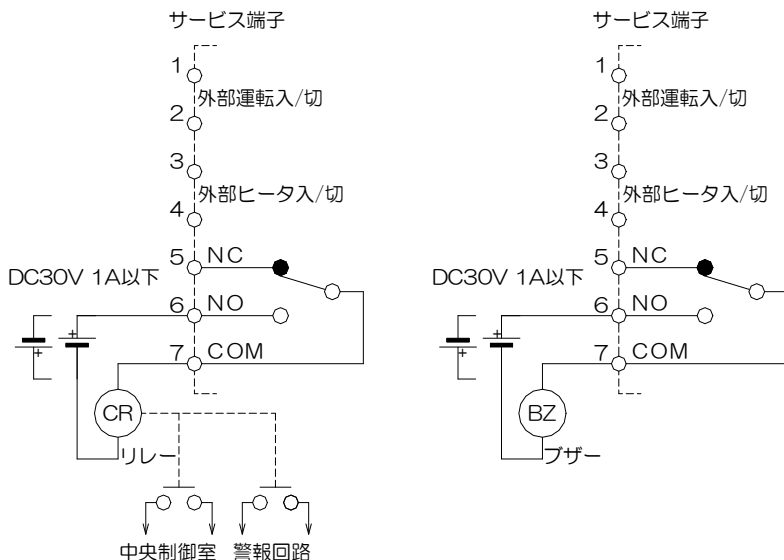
サービス端子

1
外部運転入/切
2

3
外部ヒータ入/切
4

5 NC
DC30V 1A以下
6 NO
+
+
7 COM

CR
リレー

中央制御室 警報回路

サービス端子

1
外部運転入/切
2

3
外部ヒータ入/切
4

5 NC
DC30V 1A以下
6 NO
+
+
7 COM

BZ
ブザー